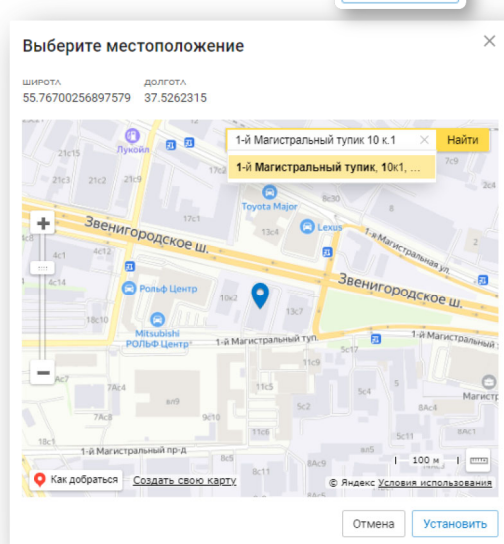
Выберите местоположение

ШИРОТА
55.76700256897579

ДОЛГОТА
37.5262315

1-й Магистральный тупик 10 к.1
Найти
1-й Магистральный тупик, 10к1, ...

Лукойл
21с15
21с3
21с2
17с2
8с30
Toyota Major
Lexus
13с4
Звенигородское ш.
1-я Магистральная ул.
4с1
4с12
4с14
Звенигородское ш.
Рольф Центр
10к2
13с7
18с10
Mitsubishi
РОЛЬФ Центр
1-й Магистральный туп.
5с17
1-й Магистральный туп.
7Ас4
11с9
11с5
5с4
кл9
9с10
5с2
8Ас4
Магистрал
7Ас8
11с8
16с1
1-й Магистральный пр-д
8Ас9
100 м
Как добраться
Создать свою карту
© Яндекс Условия использования

Отмена
Установить